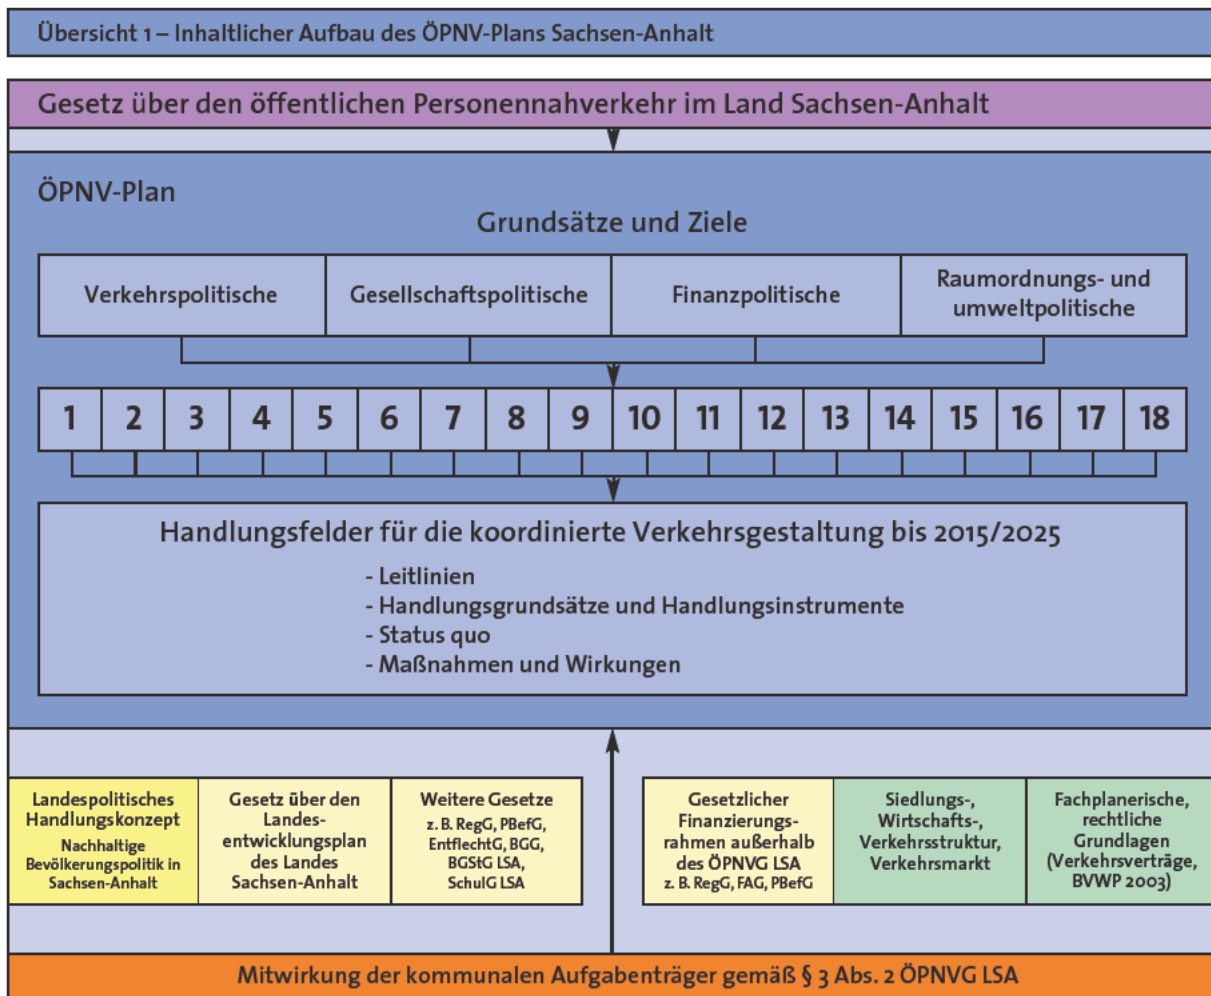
Übersicht 1 – Inhaltlicher Aufbau des ÖPNV-Plans Sachsen-Anhalt

Gesetz über den öffentlichen Personennahverkehr im Land Sachsen-Anhalt

ÖPNV-Plan

Grundsätze und Ziele

| Verkehrspolitische | Gesellschaftspolitische | Finanzpolitische | Raumordnungs- und umweltpolitische |
|---|---|---|---|

| 1 | 2 | 3 | 4 | 5 | 6 | 7 | 8 | 9 | 10 | 11 | 12 | 13 | 14 | 15 | 16 | 17 | 18 |
|---|---|---|---|---|---|---|---|---|---|---|---|---|---|---|---|---|---|

Handlungsfelder für die koordinierte Verkehrsgestaltung bis 2015/2025

- Leitlinien
- Handlungsgrundsätze und Handlungsinstrumente
- Status quo
- Maßnahmen und Wirkungen

Landespolitisches Handlungskonzept
Nachhaltige Bevölkerungspolitik in Sachsen-Anhalt

Gesetz über den Landesentwicklungsplan des Landes Sachsen-Anhalt

Weitere Gesetze
z. B. RegG, PBefG, EntflechtG, BGG, BGStG LSA, SchulG LSA

Gesetzlicher Finanzierungsrahmen außerhalb des ÖPNVG LSA
z. B. RegG, FAG, PBefG

Siedlungs-, Wirtschafts-, Verkehrsstruktur, Verkehrsmarkt

Fachplanerische, rechtliche Grundlagen (Verkehrsverträge, BVWP 2003)

Mitwirkung der kommunalen Aufgabenträger gemäß § 3 Abs. 2 ÖPNVG LSA